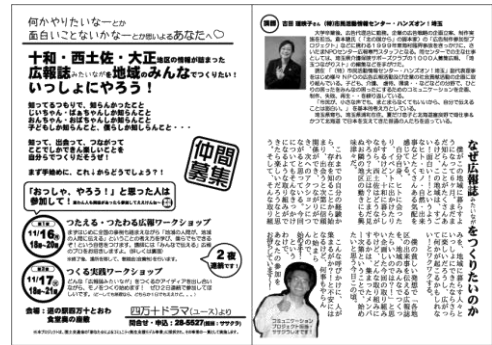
何かやりたいなーとか
面白いことないかなーとか思ってるあなたへ♡

十和・西土佐・大正地区の情報が満載された
広報誌みたいなもんを地域のみんなでつくりたい!
いっしょにやろう!

知ってるつもりで、知らんかったこと
じいちゃん・ばあちゃんが教えたこと
知っちょったら楽しくなったこと
子どもしか知らんこと、僕らしか知らんこと・・・

知って、出会って、つながって
ここでくらす毎日をしあわせに
自分らでつくりだそうぜ!

まず手始めに、これからどうしようか?!

仲間募集

「おっしゃ、やろう!」と思った人は参加して!

第1回
11/16日
18時~20時
つたえる・つたわる広報ワークショップ

第2回
11/17月
18時~21時
つくる実践ワークショップ

2夜連続です

会場:道の駅四万十とおわ 文室会議室

四万十ドラマ(ユース)より
問合せ:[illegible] 28-5527(担当:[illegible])

講師 吉田 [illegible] (特)市民活動情報センター・ハンズオン!埼玉

なぜ広報誌みたいなものをつくりたいのか

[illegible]